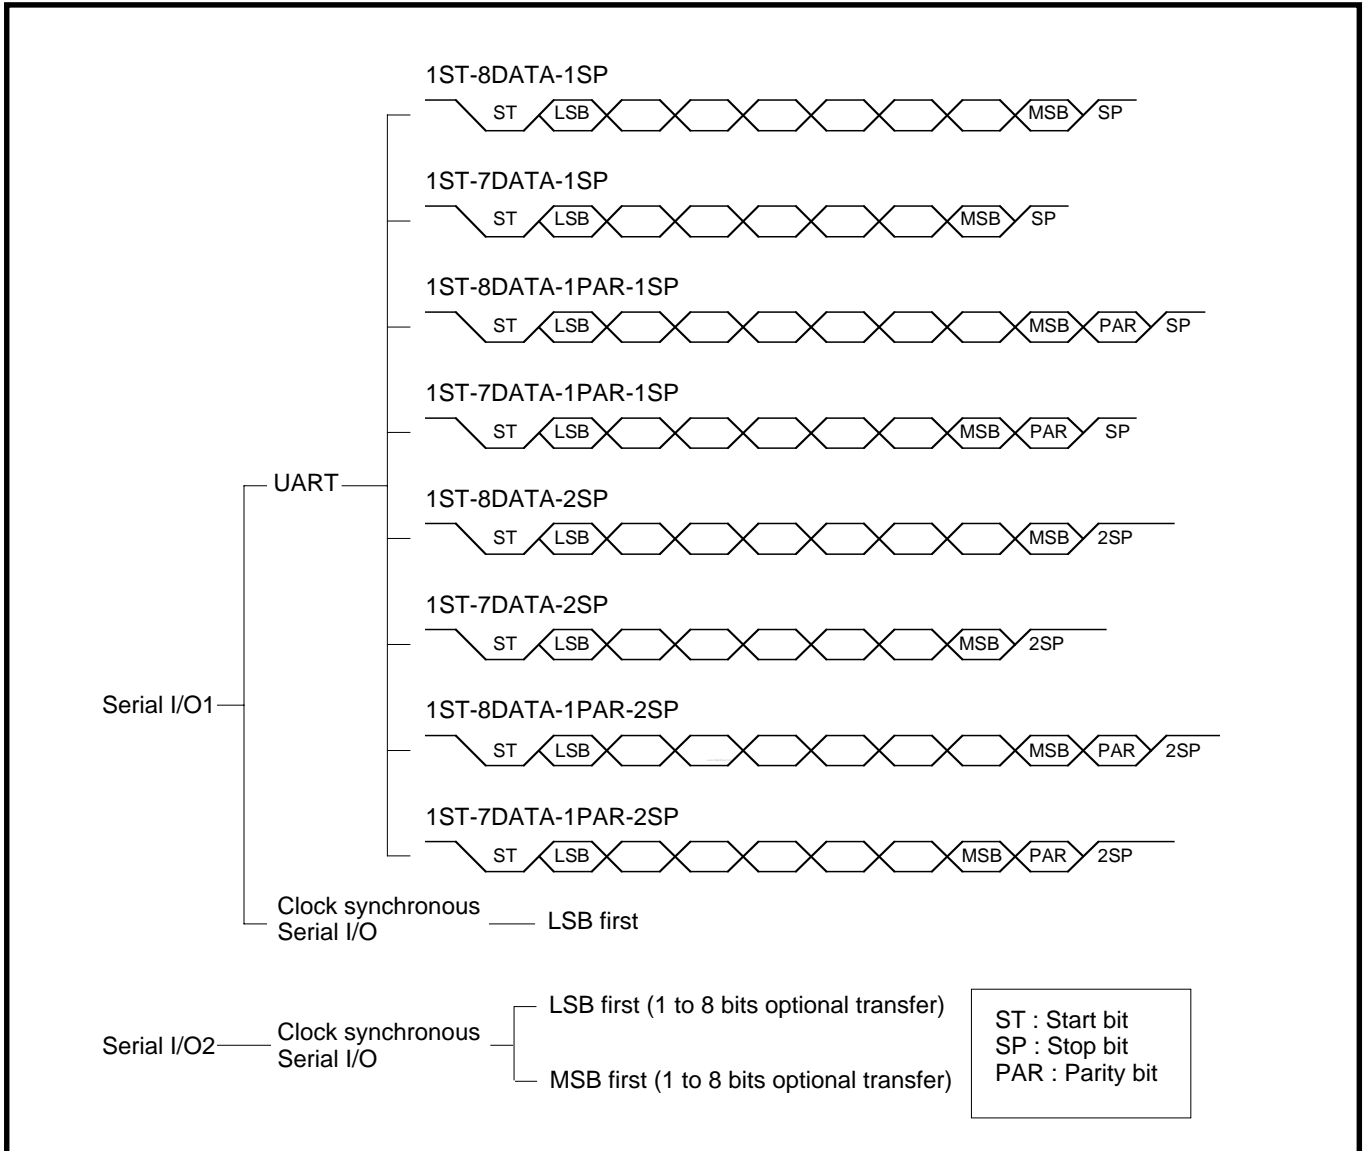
1ST-8DATA-1SP
ST LSB MSB SP

1ST-7DATA-1SP
ST LSB MSB SP

1ST-8DATA-1PAR-1SP
ST LSB MSB PAR SP

1ST-7DATA-1PAR-1SP
ST LSB MSB PAR SP

UART

1ST-8DATA-2SP
ST LSB MSB 2SP

1ST-7DATA-2SP
ST LSB MSB 2SP

Serial I/O1

1ST-8DATA-1PAR-2SP
ST LSB MSB PAR 2SP

1ST-7DATA-1PAR-2SP
ST LSB MSB PAR 2SP

Clock synchronous Serial I/O — LSB first

Serial I/O2 — Clock synchronous Serial I/O

LSB first (1 to 8 bits optional transfer)

MSB first (1 to 8 bits optional transfer)

ST : Start bit
SP : Stop bit
PAR : Parity bit